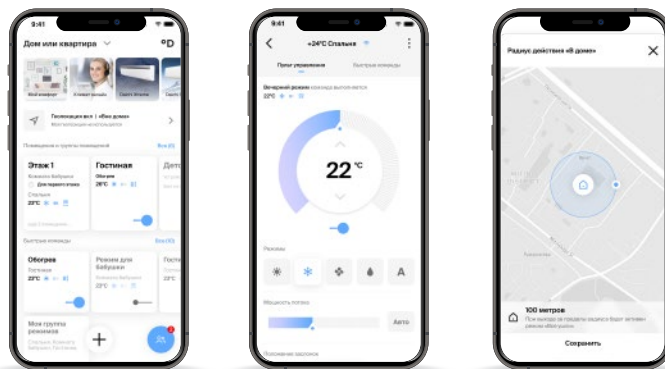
9:41

Дом или квартира

Геолокация | «Вне дома»

Этаж 1

Гостиная

Обогрев

Режим для Бабушки

Моя группа режимов

9:41

+24°C Спальня

Пульт управления

Быстрые команды

Вечерний режим

22°C

22 °C

Режимы

A

Мощность потока

Авто

9:41

Радиус действия «В доме»

100 метров

Сохранить